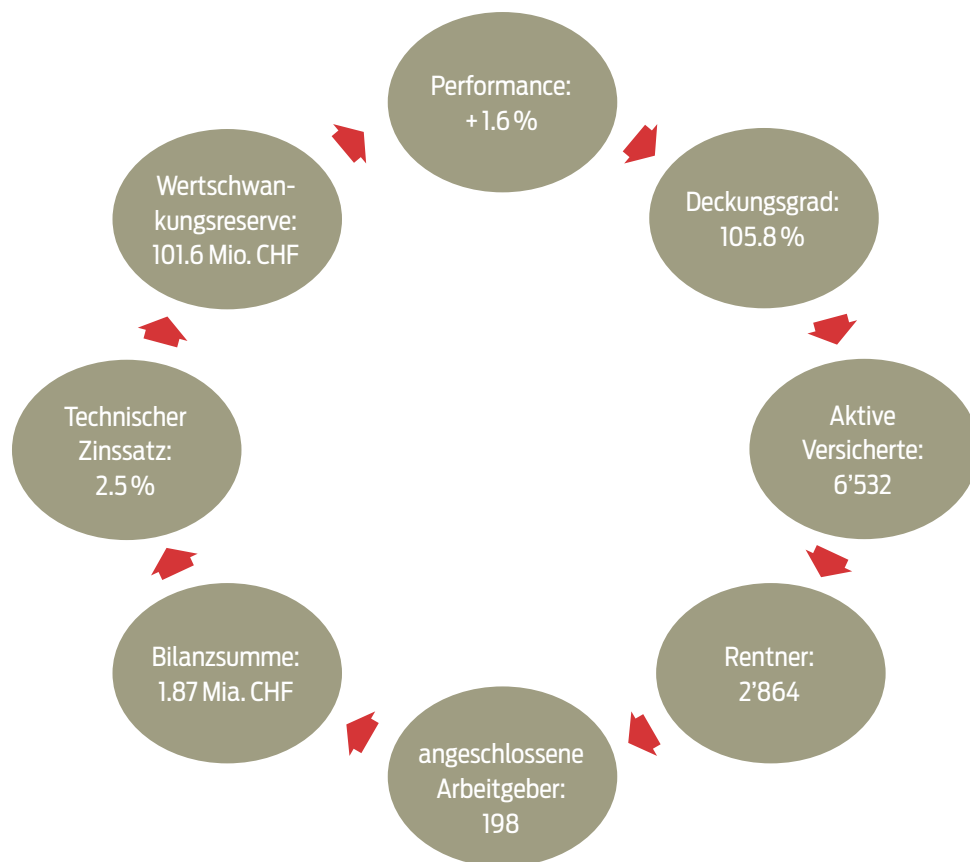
Performance:
+ 1.6 %

Deckungsgrad:
105.8 %

Aktive
Versicherte:
6’532

Rentner:
2’864

angeschlossene
Arbeitgeber:
198

Bilanzsumme:
1.87 Mia. CHF

Technischer
Zinssatz:
2.5 %

Wertschwankungsreserve:
101.6 Mio. CHF